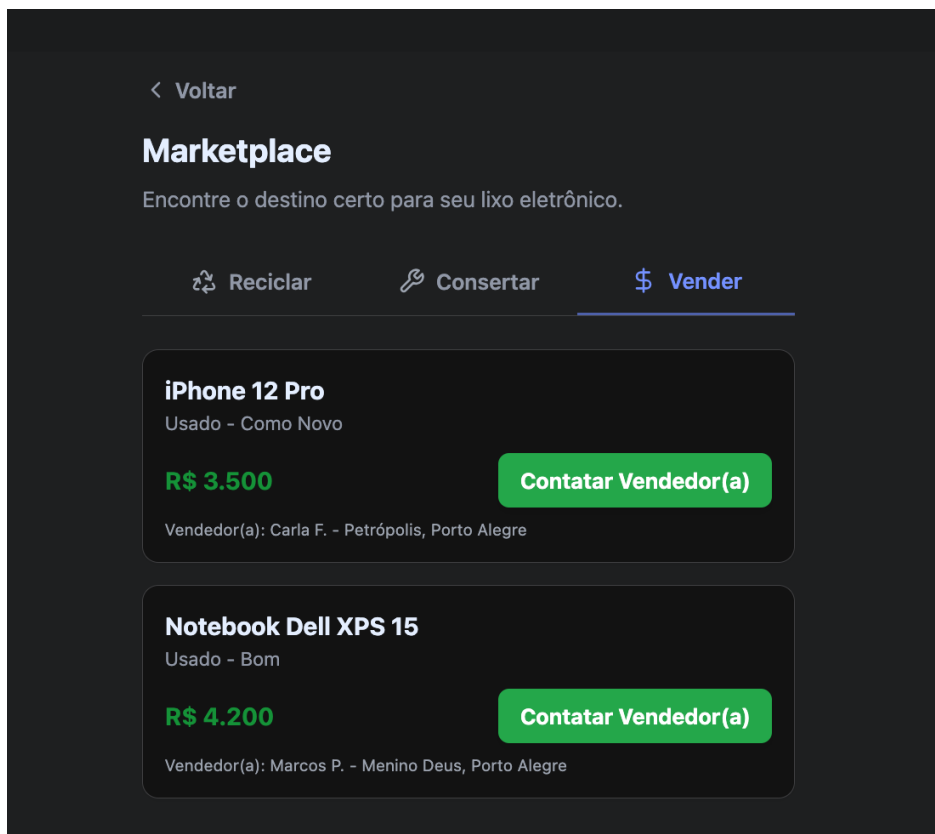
< Voltar

Marketplace

Encontre o destino certo para seu lixo eletrônico.

Reciclar Consertar $ Vender

iPhone 12 Pro
Usado - Como Novo
R$ 3.500
Contatar Vendedor(a)
Vendedor(a): Carla F. - Petrópolis, Porto Alegre

Notebook Dell XPS 15
Usado - Bom
R$ 4.200
Contatar Vendedor(a)
Vendedor(a): Marcos P. - Menino Deus, Porto Alegre